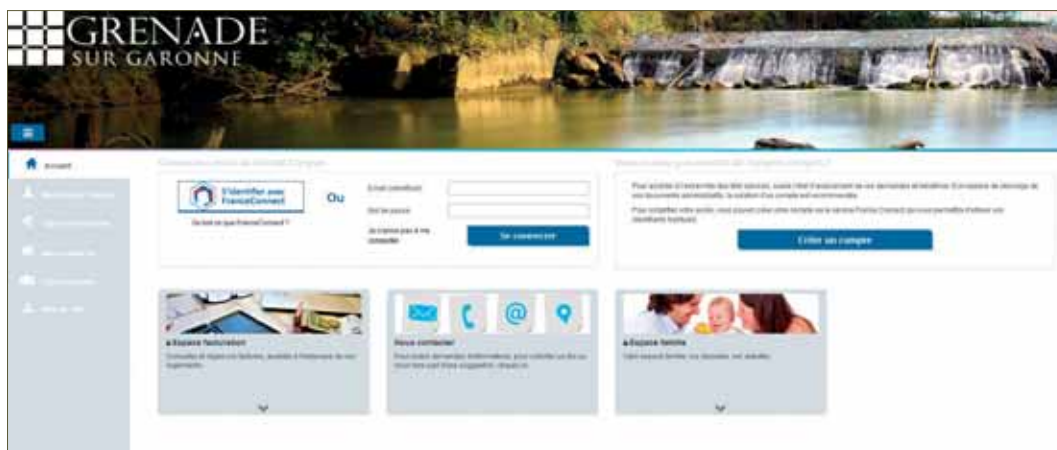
GRENADE
SUR GARONNE

Accueil

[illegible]

S'identifier avec FranceConnect

Qu'est-ce que FranceConnect ?

Ou

E-mail (identifiant)

Mot de passe

Je m'inscris pour ne me connecter

Se connecter

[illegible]

Créer un compte

Espace facturation

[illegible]

Nous contacter

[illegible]

Espace famille

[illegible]